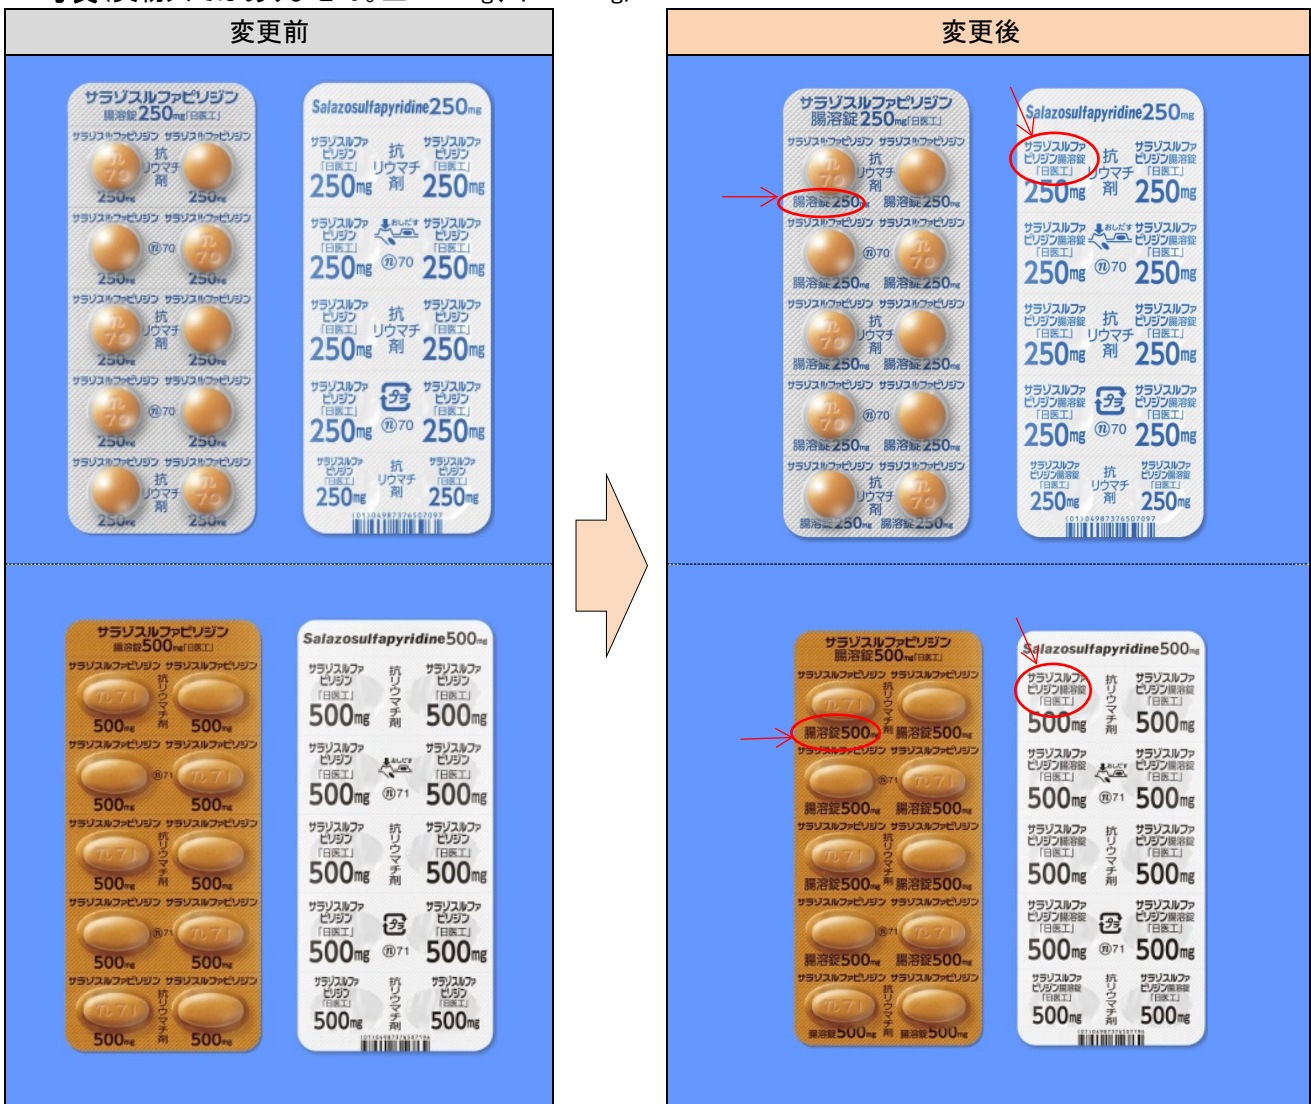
変更前

サラゾスルファピリジン腸溶錠250mg「日医工」

サラゾスルファピリジン サラゾスルファピリジン
抗リウマチ剤
250mg 250mg

Salazosulfapyridine250mg

サラゾスルファピリジン「日医工」 抗リウマチ剤 サラゾスルファピリジン「日医工」
250mg 250mg
おしだす
ⓝ70

サラゾスルファピリジン腸溶錠500mg「日医工」

サラゾスルファピリジン サラゾスルファピリジン
抗リウマチ剤
500mg 500mg

Salazosulfapyridine500mg

サラゾスルファピリジン「日医工」 抗リウマチ剤 サラゾスルファピリジン「日医工」
500mg 500mg
おしだす
ⓝ71

変更後

サラゾスルファピリジン腸溶錠250mg「日医工」

サラゾスルファピリジン サラゾスルファピリジン
抗リウマチ剤
腸溶錠250mg 腸溶錠250mg

Salazosulfapyridine250mg

サラゾスルファピリジン腸溶錠「日医工」 抗リウマチ剤 サラゾスルファピリジン腸溶錠「日医工」
250mg 250mg
おしだす
ⓝ70

サラゾスルファピリジン腸溶錠500mg「日医工」

サラゾスルファピリジン サラゾスルファピリジン
抗リウマチ剤
腸溶錠500mg 腸溶錠500mg

Salazosulfapyridine500mg

サラゾスルファピリジン腸溶錠「日医工」 抗リウマチ剤 サラゾスルファピリジン腸溶錠「日医工」
500mg 500mg
おしだす
ⓝ71